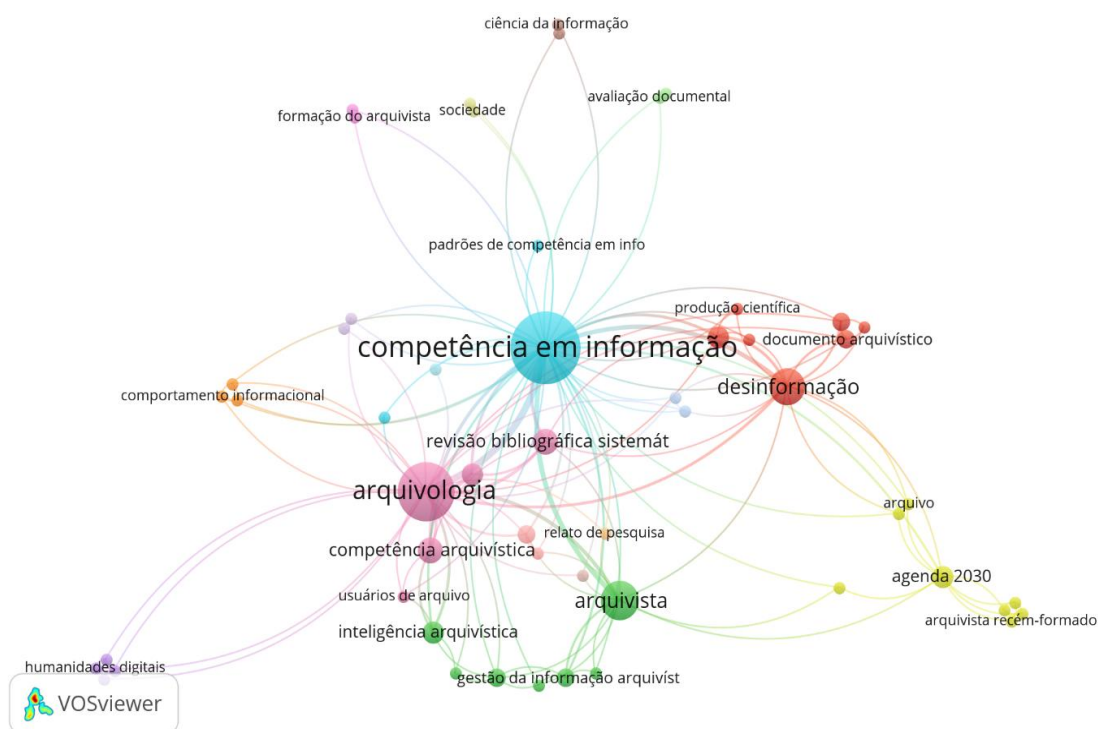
ciência da informação

formação do arquivista

sociedade

avaliação documental

padrões de competência em info

produção científica

competência em informação

documento arquivístico

desinformação

comportamento informacional

revisão bibliográfica sistemát

arquivologia

arquivo

relato de pesquisa

competência arquivística

agenda 2030

arquivista

usuários de arquivo

arquivista recém-formado

inteligência arquivística

humanidades digitais

gestão da informação arquivíst

VOSviewer